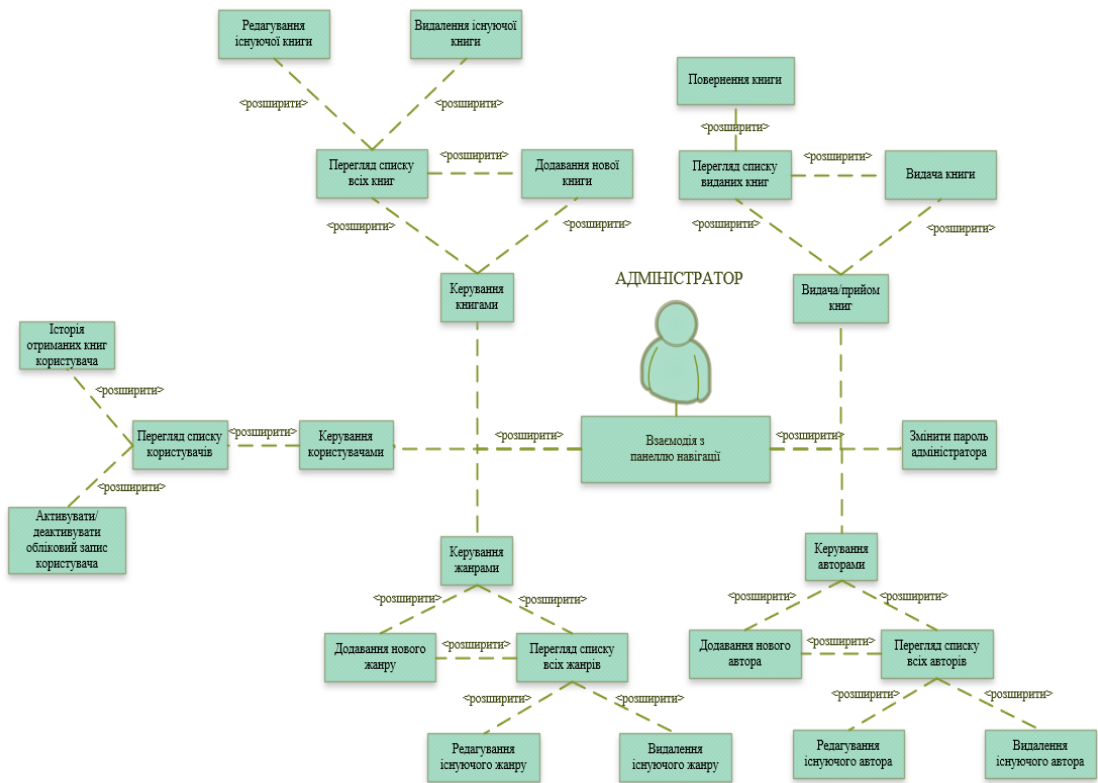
Редагування існуючої книги

Видалення існуючої книги

<розширити>

<розширити>

Повернення книги

<розширити>

Перегляд списку всіх книг

<розширити>

Додавання нової книги

Перегляд списку виданих книг

<розширити>

Видача книги

<розширити>

<розширити>

<розширити>

<розширити>

АДМІНІСТРАТОР

Керування книгами

Видача/прийом книг

Історія отриманих книг користувача

<розширити>

Перегляд списку користувачів

<розширити>

Керування користувачами

<розширити>

Взаємодія з панеллю навігації

<розширити>

Змінити пароль адміністратора

<розширити>

Активувати/ деактивувати обліковий запис користувача

Керування жанрами

Керування авторами

<розширити>

<розширити>

<розширити>

<розширити>

Додавання нового жанру

<розширити>

Перегляд списку всіх жанрів

Додавання нового автора

<розширити>

Перегляд списку всіх авторів

<розширити>

<розширити>

<розширити>

<розширити>

Редагування існуючого жанру

Видалення існуючого жанру

Редагування існуючого автора

Видалення існуючого автора